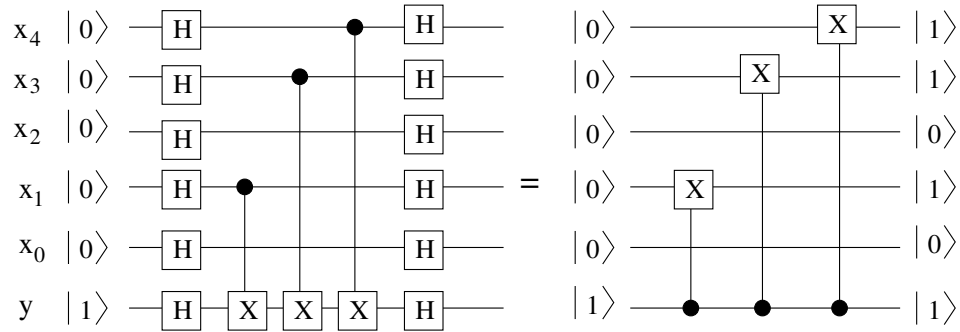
$x_4$ $|0\rangle$ H H
$x_3$ $|0\rangle$ H H
$x_2$ $|0\rangle$ H H
$x_1$ $|0\rangle$ H H
$x_0$ $|0\rangle$ H H
y $|1\rangle$ H X X X H

=

$|0\rangle$ X $|1\rangle$
$|0\rangle$ X $|1\rangle$
$|0\rangle$ $|0\rangle$
$|0\rangle$ X $|1\rangle$
$|0\rangle$ $|0\rangle$
$|1\rangle$ $|1\rangle$